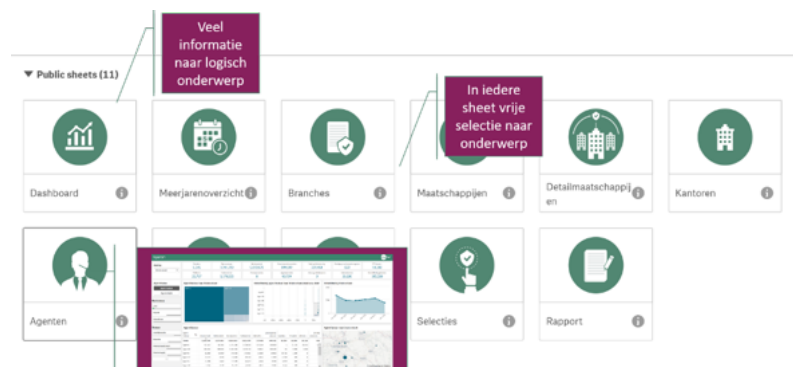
Veel informatie naar logisch onderwerp

Public sheets (11)

In iedere sheet vrije selectie naar onderwerp

Dashboard

Meerjarenoverzicht

Branches

Maatschappijen

Detailmaatschappijen

Kantoren

Agenten

Selecties

Rapport